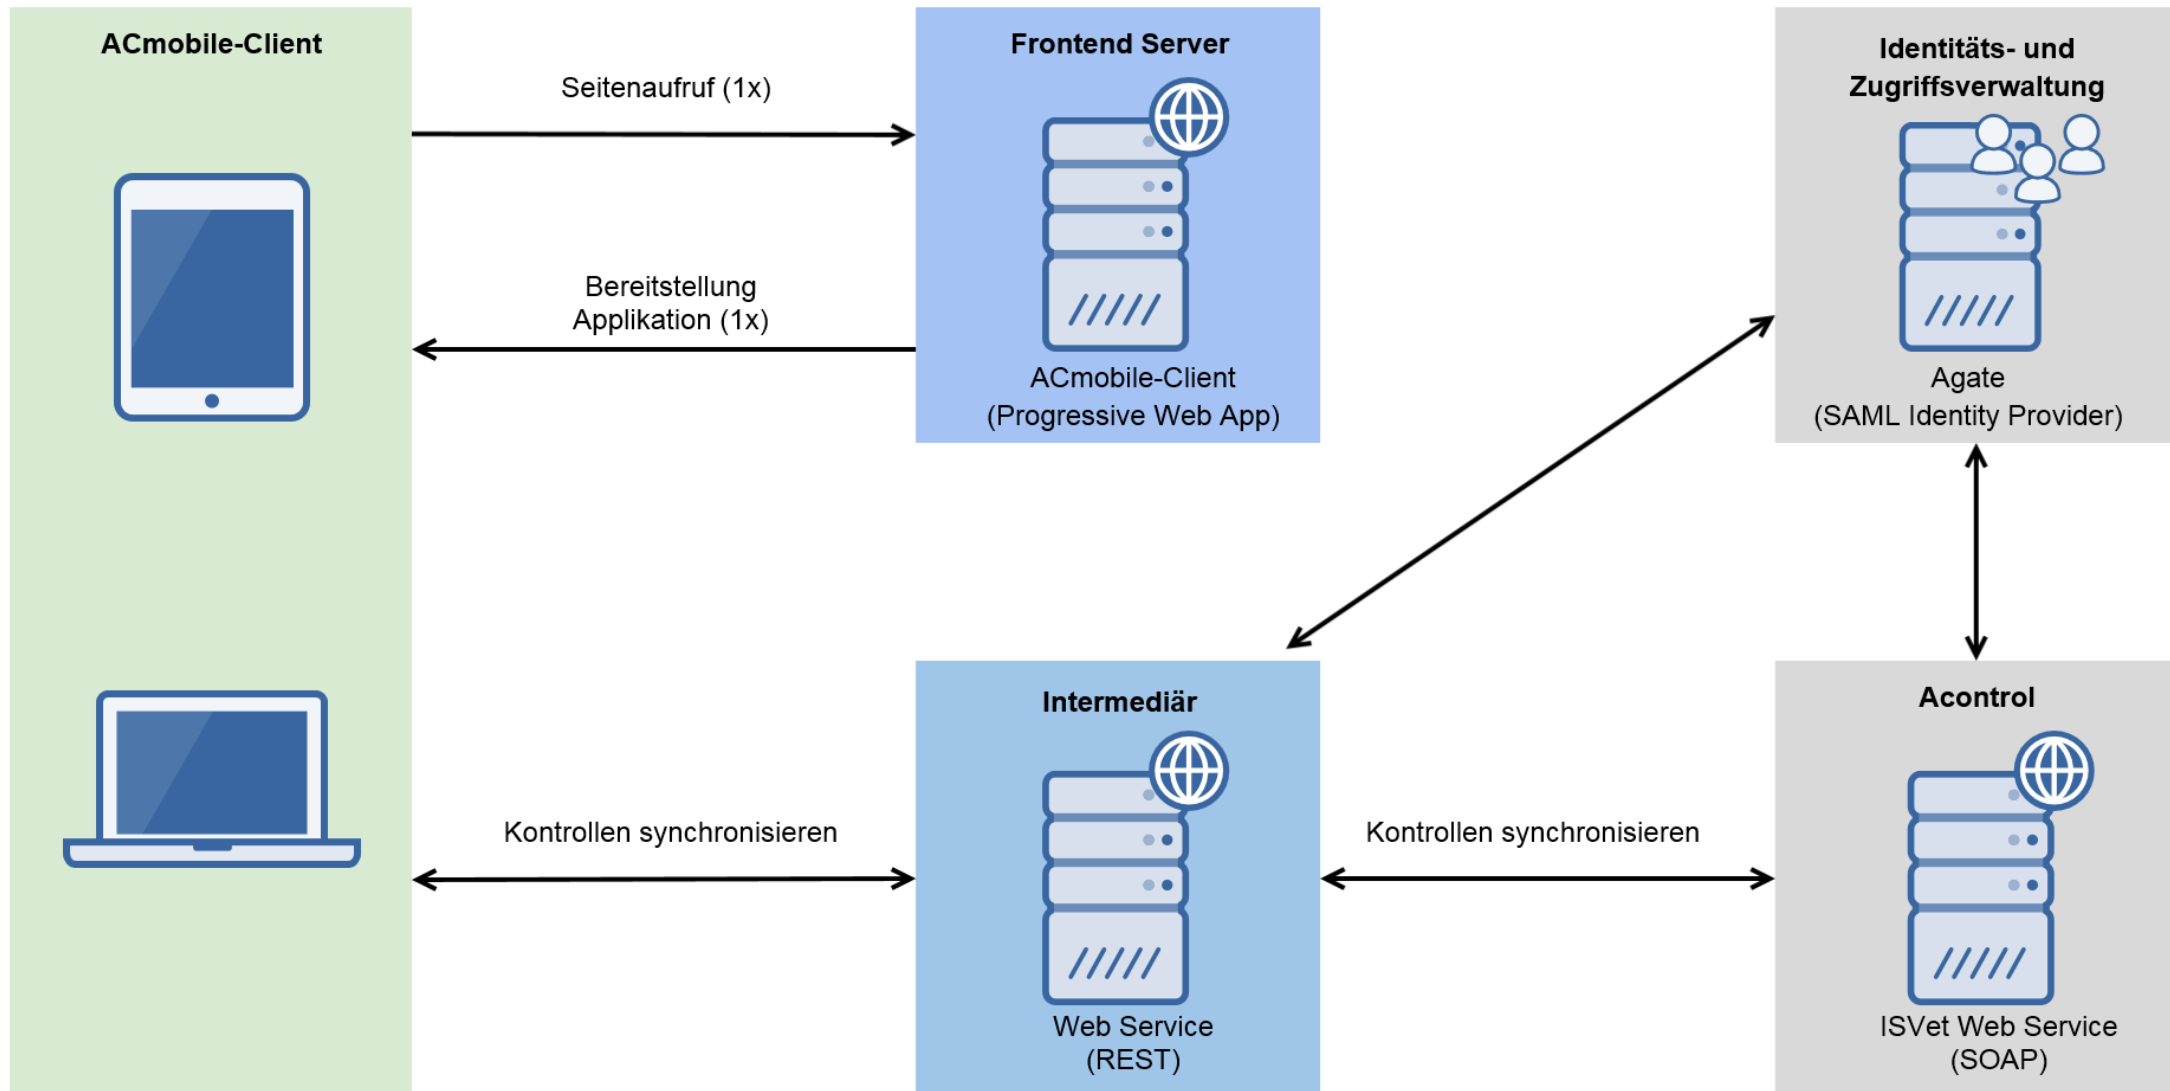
ACmobile-Client

Seitenaufruf (1x)

Bereitstellung Applikation (1x)

Frontend Server

ACmobile-Client (Progressive Web App)

Identitäts- und Zugriffsverwaltung

Agate (SAML Identity Provider)

Kontrollen synchronisieren

Intermediär

Web Service (REST)

Kontrollen synchronisieren

Acontrol

ISVet Web Service (SOAP)